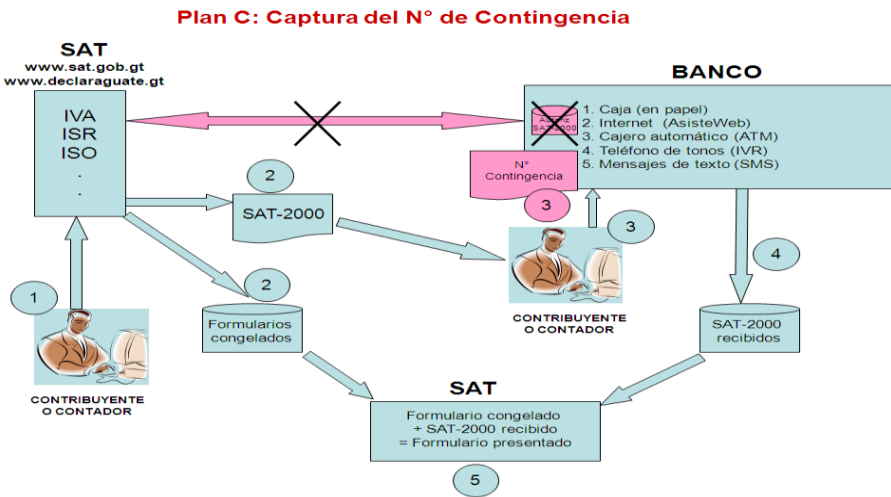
Plan C: Captura del N° de Contingencia

SAT
www.sat.gob.gt
www.declaraguate.gt

IVA
ISR
ISO
.
.

BANCO

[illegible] SAT-2000

1. Caja (en papel)
2. Internet (AsisteWeb)
3. Cajero automático (ATM)
4. Teléfono de tonos (IVR)
5. Mensajes de texto (SMS)

N° Contingencia

3

2

SAT-2000

3

4

2

1

Formularios congelados

CONTRIBUYENTE
O CONTADOR

SAT-2000 recibidos

CONTRIBUYENTE
O CONTADOR

SAT

Formulario congelado
+ SAT-2000 recibido
= Formulario presentado

5